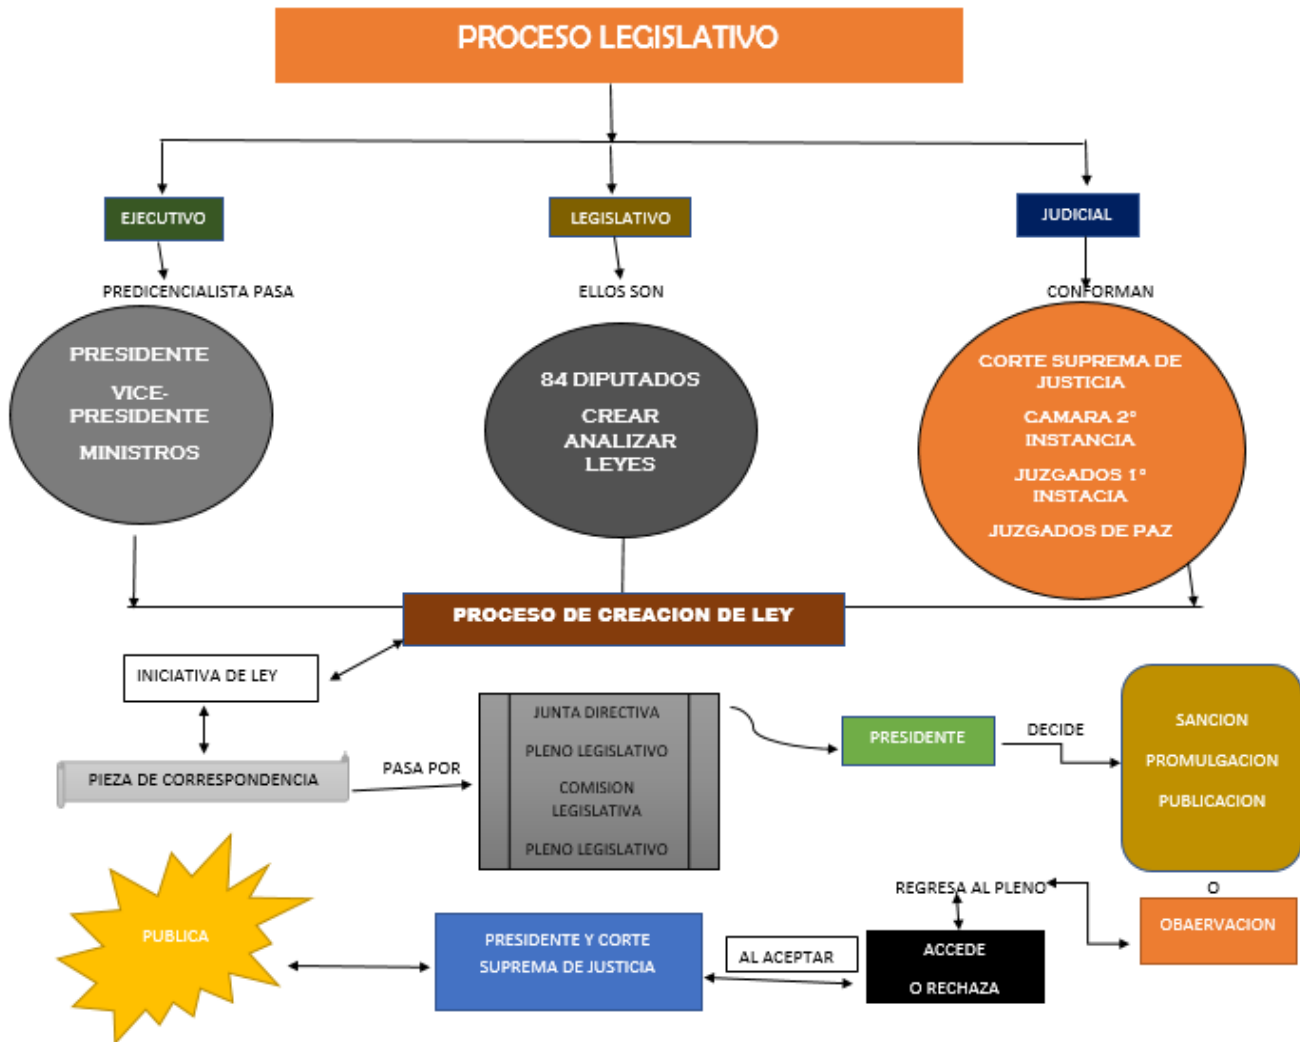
PROCESO LEGISLATIVO

EJECUTIVO

PREDICENCIALISTA PASA

PRESIDENTE

VICE-PRESIDENTE

MINISTROS

LEGISLATIVO

ELLOS SON

84 DIPUTADOS

CREAR ANALIZAR LEYES

JUDICIAL

CONFORMAN

CORTE SUPREMA DE JUSTICIA

CAMARA 2° INSTANCIA

JUZGADOS 1° INSTACIA

JUZGADOS DE PAZ

PROCESO DE CREACION DE LEY

INICIATIVA DE LEY

PIEZA DE CORRESPONDENCIA

PASA POR

JUNTA DIRECTIVA

PLENO LEGISLATIVO

COMISION LEGISLATIVA

PLENO LEGISLATIVO

PRESIDENTE

DECIDE

SANCION

PROMULGACION

PUBLICACION

O

OBAERVACION

REGRESA AL PLENO

ACCEDE

O RECHAZA

AL ACEPTAR

PRESIDENTE Y CORTE SUPREMA DE JUSTICIA

PUBLICA